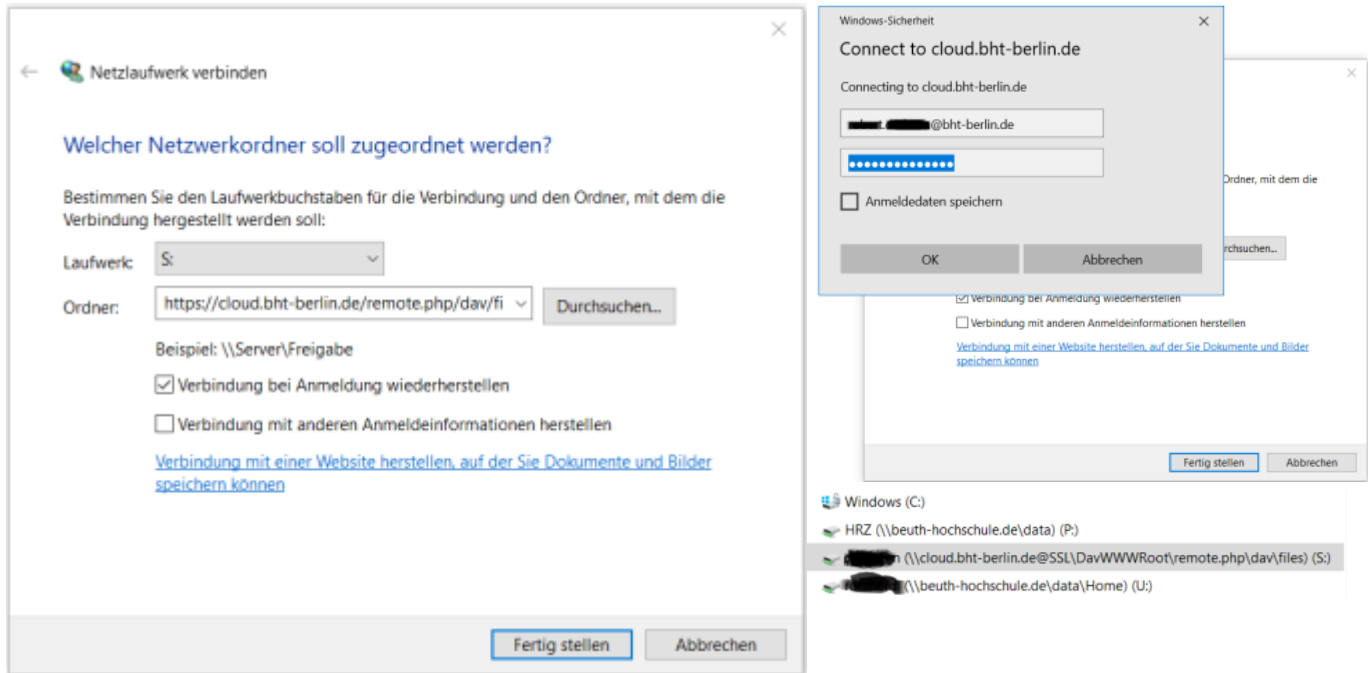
Netzlaufwerk verbinden

Welcher Netzwerkordner soll zugeordnet werden?

Bestimmen Sie den Laufwerkbuchstaben für die Verbindung und den Ordner, mit dem die Verbindung hergestellt werden soll:

Laufwerk: S:

Ordner: https://cloud.bht-berlin.de/remote.php/dav/fi Durchsuchen...

Beispiel: \\Server\Freigabe

Verbindung bei Anmeldung wiederherstellen

Verbindung mit anderen Anmeldeinformationen herstellen

Verbindung mit einer Website herstellen, auf der Sie Dokumente und Bilder speichern können

Fertig stellen Abbrechen

Windows-Sicherheit

Connect to cloud.bht-berlin.de

Connecting to cloud.bht-berlin.de

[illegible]@bht-berlin.de

Anmeldedaten speichern

OK Abbrechen

Ordner, mit dem die

rchsuchen...

Verbindung bei Anmeldung wiederherstellen

Verbindung mit anderen Anmeldeinformationen herstellen

Verbindung mit einer Website herstellen, auf der Sie Dokumente und Bilder speichern können

Fertig stellen Abbrechen

Windows (C:)

HRZ (\\beuth-hochschule.de\data) (P:)

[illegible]n (\\cloud.bht-berlin.de@SSL\DavWWWRoot\remote.php\dav\files) (S:)

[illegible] (\\beuth-hochschule.de\data\Home) (U:)